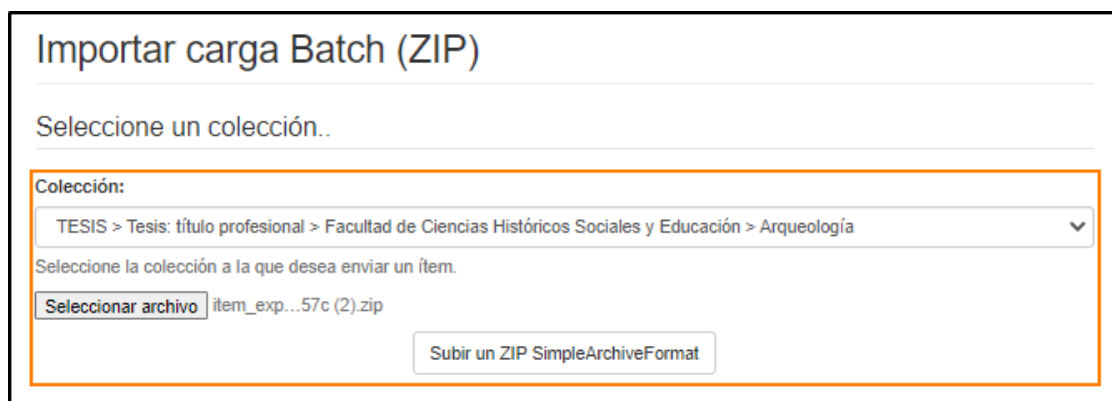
Importar carga Batch (ZIP)

Seleccione un colección..

Colección:

TESIS > Tesis: título profesional > Facultad de Ciencias Históricos Sociales y Educación > Arqueología

Seleccione la colección a la que desea enviar un ítem.

Seleccionar archivo item_exp…57c (2).zip

Subir un ZIP SimpleArchiveFormat